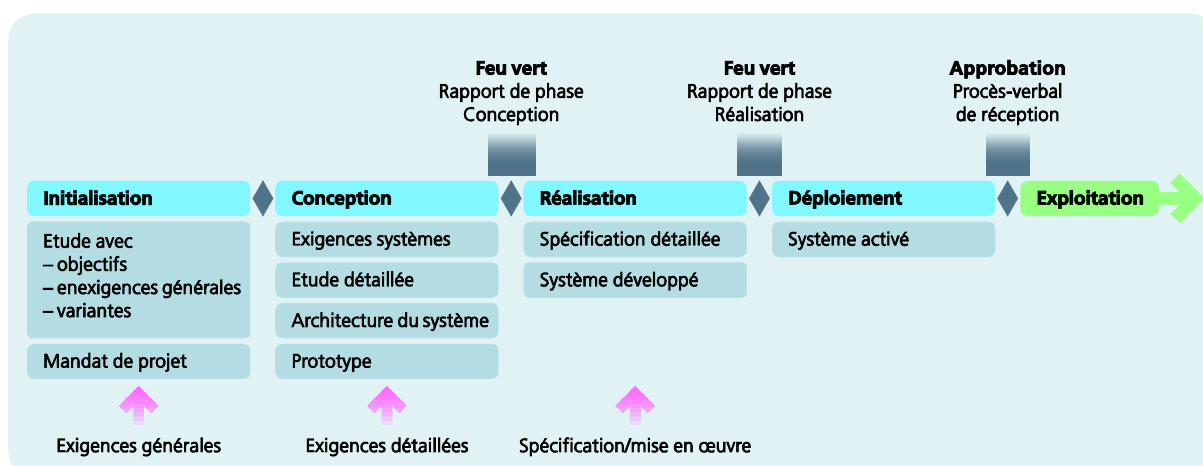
Feu vert
Rapport de phase
Conception

Feu vert
Rapport de phase
Réalisation

Approbation
Procès-verbal
de réception

Initialisation

Etude avec
– objectifs
– enexigences générales
– variantes

Mandat de projet

Conception

Exigences systèmes

Etude détaillée

Architecture du système

Prototype

Réalisation

Spécification détaillée

Système développé

Déploiement

Système activé

Exploitation

Exigences générales

Exigences détaillées

Spécification/mise en œuvre